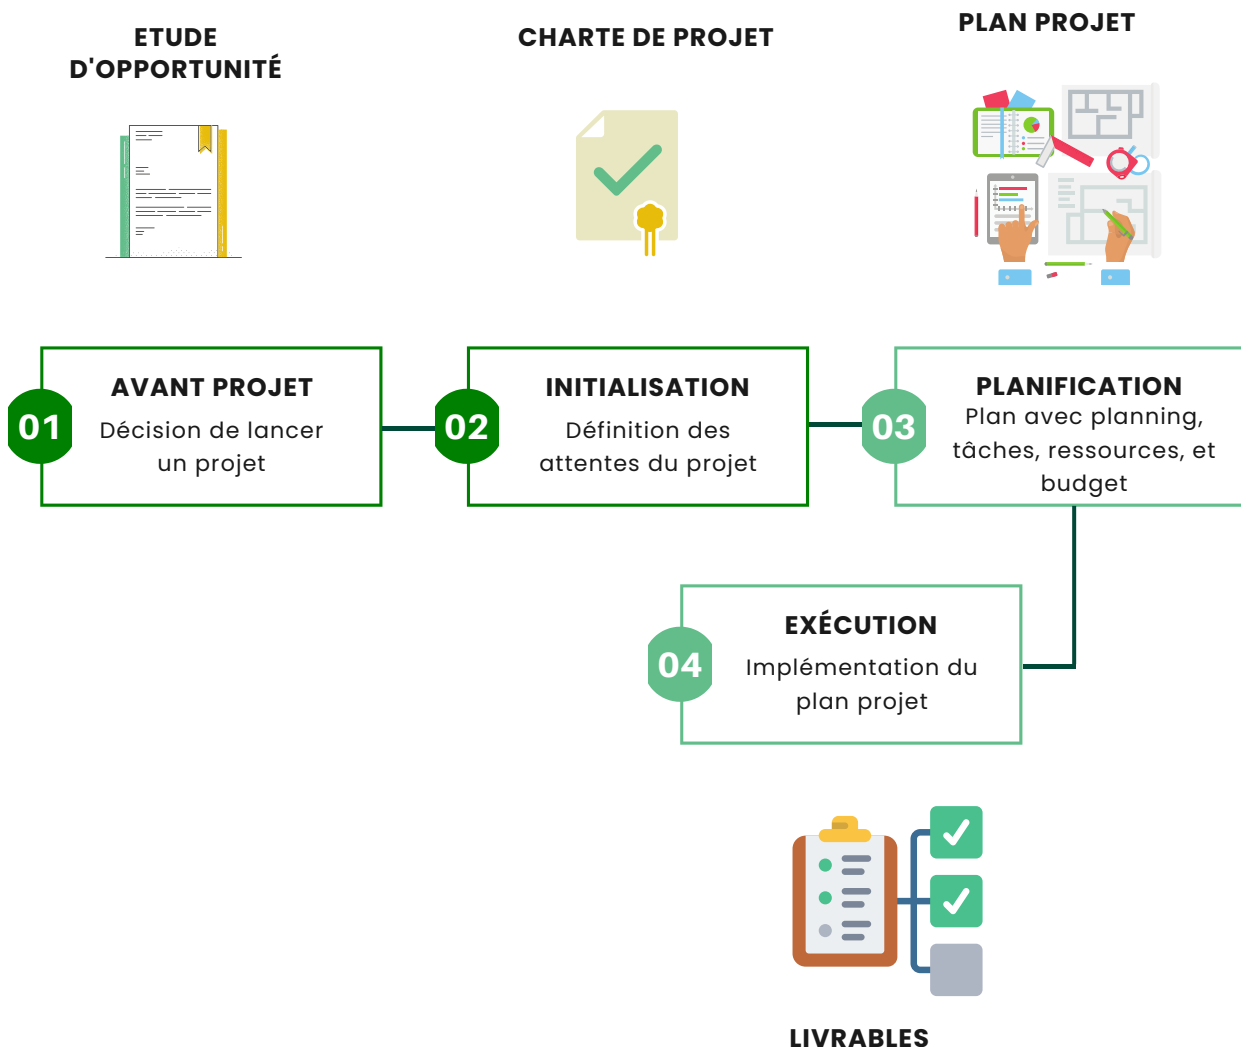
ETUDE D'OPPORTUNITÉ

CHARTE DE PROJET

PLAN PROJET

01

AVANT PROJET

Décision de lancer un projet

02

INITIALISATION

Définition des attentes du projet

03

PLANIFICATION

Plan avec planning, tâches, ressources, et budget

04

EXÉCUTION

Implémentation du plan projet

LIVRABLES